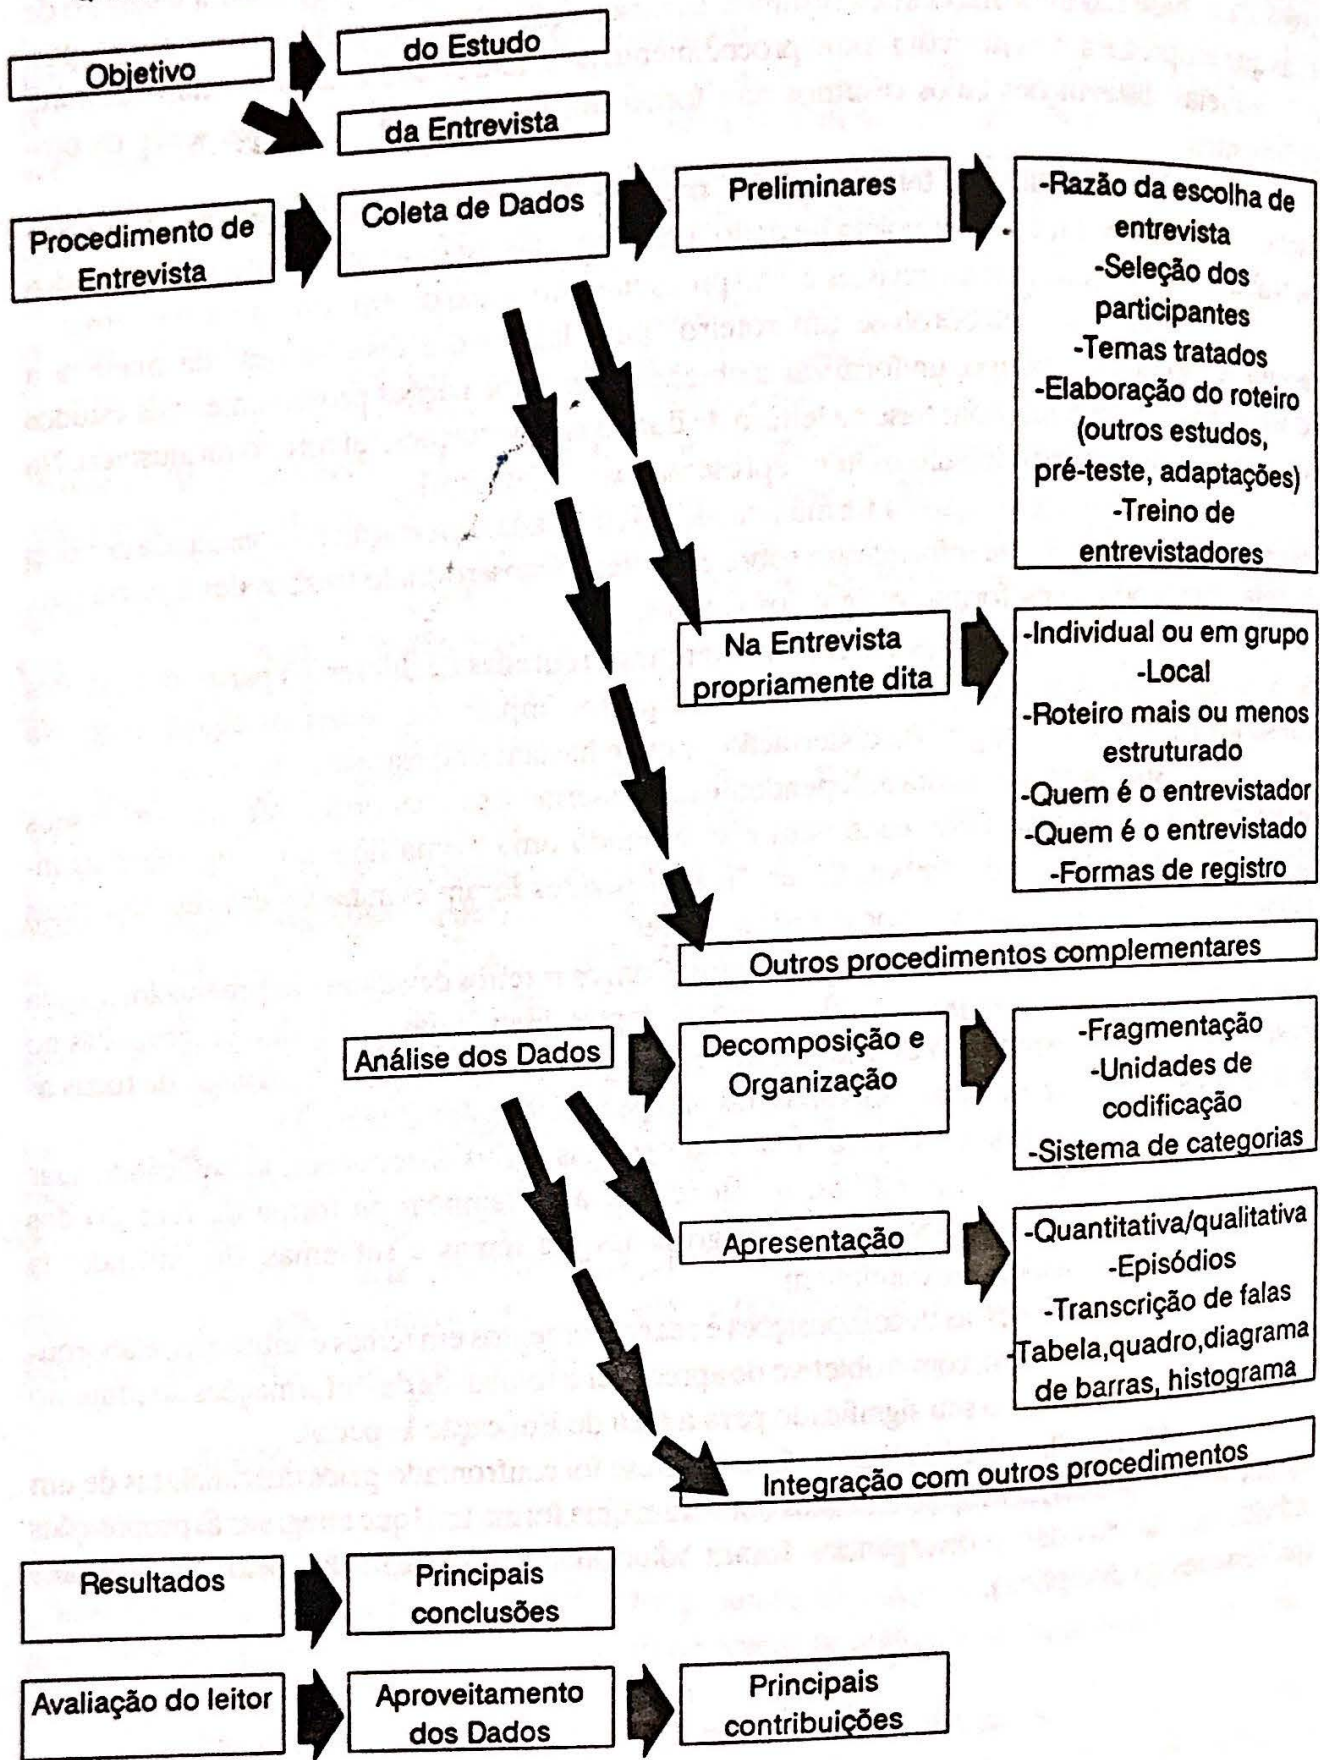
Objetivo

do Estudo

da Entrevista

Procedimento de Entrevista

Coleta de Dados

Preliminares

-Razão da escolha de entrevista
-Seleção dos participantes
-Temas tratados
-Elaboração do roteiro (outros estudos, pré-teste, adaptações)
-Treino de entrevistadores

Na Entrevista propriamente dita

-Individual ou em grupo
-Local
-Roteiro mais ou menos estruturado
-Quem é o entrevistador
-Quem é o entrevistado
-Formas de registro

Outros procedimentos complementares

Análise dos Dados

Decomposição e Organização

-Fragmentação
-Unidades de codificação
-Sistema de categorias

Apresentação

-Quantitativa/qualitativa
-Episódios
-Transcrição de falas
-Tabela,quadro,diagrama de barras, histograma

Integração com outros procedimentos

Resultados

Principais conclusões

Avaliação do leitor

Aproveitamento dos Dados

Principais contribuições